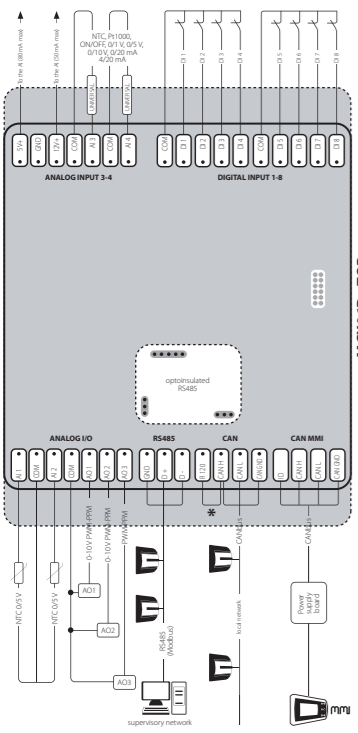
To the AI (80 mA max)
To the AI (50 mA max)
NTC, Pt1000, ON/OFF, 0/1 V, 0/5 V, 0/10 V, 0/20 mA, 4/20 mA
LINKER-A
LINKER-B
DI 1
DI 2
DI 3
DI 4
DI 5
DI 6
DI 7
DI 8
5V+
GND
12V+
COM
AI 3
COM
AI 4
COM
DI 1
DI 2
DI 3
DI 4
COM
DI 5
DI 6
DI 7
DI 8
ANALOG INPUT 3-4
DIGITAL INPUT 1-8
optoinsulated RS485
ANALOG I/O
RS485
CAN
CAN MMI
AI 1
COM
AI 2
COM
AO 1
AO 2
AO 3
GND
D +
D -
R 120
CAN H
CAN L
GND
D
CAN H
CAN L
AN GND
*
NTC 0/5 V
NTC 0/5 V
0-10V PWM-PPM
0-10V PWM-PPM
PWM/PPM
AO1
AO2
AO3
RS485 (Modbus)
supervisory network
CAN
local network
CAN
Power supply board
mmi